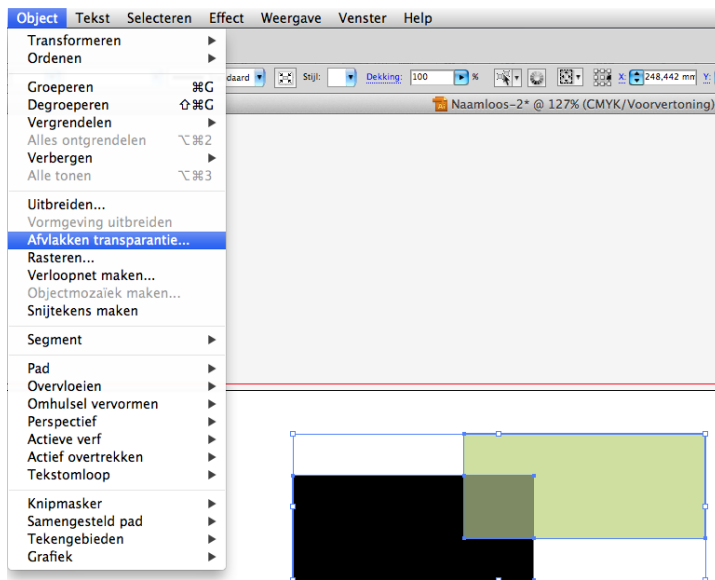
Object Tekst Selecteren Effect Weergave Venster Help

Transformeren
Ordenen

Groeperen ⌘G
Degroeperen ⇧⌘G
Vergrendelen
Alles ontgrendelen ⌥⌘2
Verbergen
Alle tonen ⌥⌘3

Uitbreiden...
Vormgeving uitbreiden
Afvlakken transparantie...
Rasteren...
Verloopnet maken...
Objectmozaïek maken...
Snijtekens maken

Segment

Pad
Overvloeien
Omhulsel vervormen
Perspectief
Actieve verf
Actief overtrekken
Tekstomloop

Knipmasker
Samengesteld pad
Tekengebieden
Grafiek

daard Stijl: Dekking: 100 % X: 248,442 mm Y:

Naamloos-2* @ 127% (CMYK/Voorvertoning)